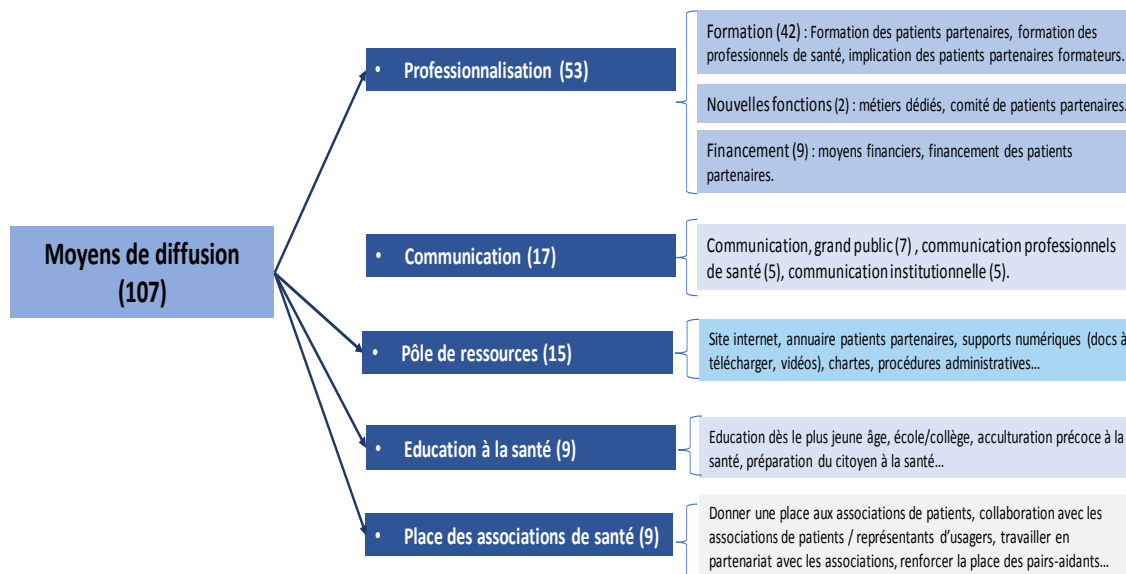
Moyens de diffusion (107)

• Professionnalisation (53)

Formation (42) : Formation des patients partenaires, formation des professionnels de santé, implication des patients partenaires formateurs.

Nouvelles fonctions (2) : métiers dédiés, comité de patients partenaires.

Financement (9) : moyens financiers, financement des patients partenaires.

• Communication (17)

Communication, grand public (7) , communication professionnels de santé (5), communication institutionnelle (5).

• Pôle de ressources (15)

Site internet, annuaire patients partenaires, supports numériques (docs à télécharger, vidéos), chartes, procédures administratives…

• Education à la santé (9)

Education dès le plus jeune âge, école/collège, acculturation précoce à la santé, préparation du citoyen à la santé…

• Place des associations de santé (9)

Donner une place aux associations de patients, collaboration avec les associations de patients / représentants d'usagers, travailler en partenariat avec les associations, renforcer la place des pairs-aidants…